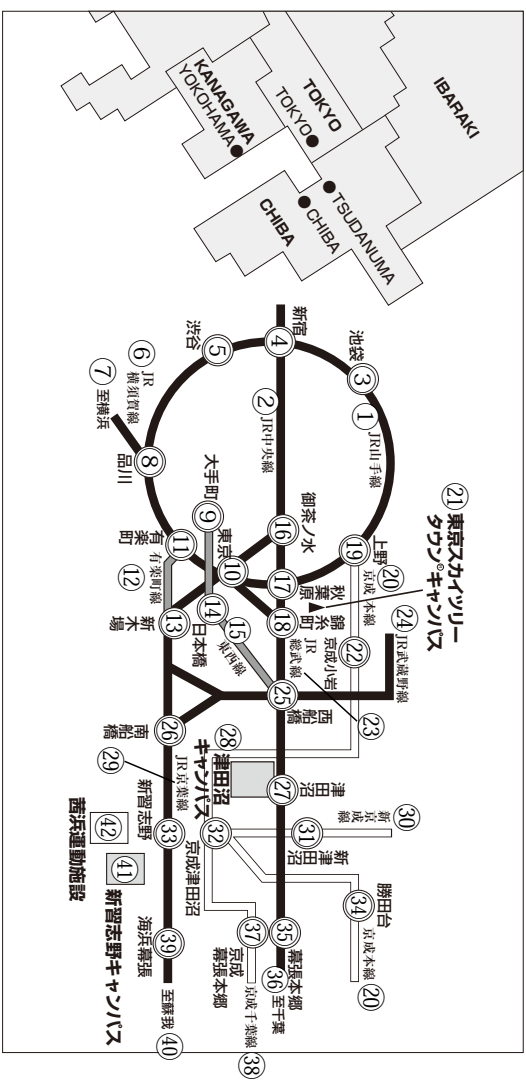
IBARAKI
TOKYO
TOKYO
KANAGAWA
YOKOHAMA
TSUDANUMA
CHIBA
CHIBA

新宿
池袋
③
①
JR山手線
④
②
JR中央線
渋谷
⑤
⑥ JR 横須賀線
⑦ 至横浜
⑧ 品川
大手町
⑨
東京
⑩
⑪ 有楽町
⑫ 有楽町線
⑬ 新木場
⑭ 日本橋
⑮ 東西線
⑯ 御茶ノ水
⑰ 秋葉原
⑱ 錦糸町
⑲ 上野
⑳ 京成本線
㉑ 東京スカイツリータウン®キャンパス
㉒ 京成小岩
㉓ JR総武線
㉔ JR武蔵野線
㉕ 西船橋
㉖ 南船橋
㉗ 津田沼
㉘ 津田沼キャンパス
㉙ JR京葉線
㉚ 新京成線
㉛ 新津田沼
㉜ 京成津田沼
㉝ 新習志野
㉞ 勝田台
京成本線 ⑳
㉟ 幕張本郷
㊱ 至千葉
㊲ 京成幕張本郷
㊳ 京成千葉線
㊴ 海浜幕張
㊵ 至蘇我
㊶ 新習志野キャンパス
㊷ 茜浜運動施設